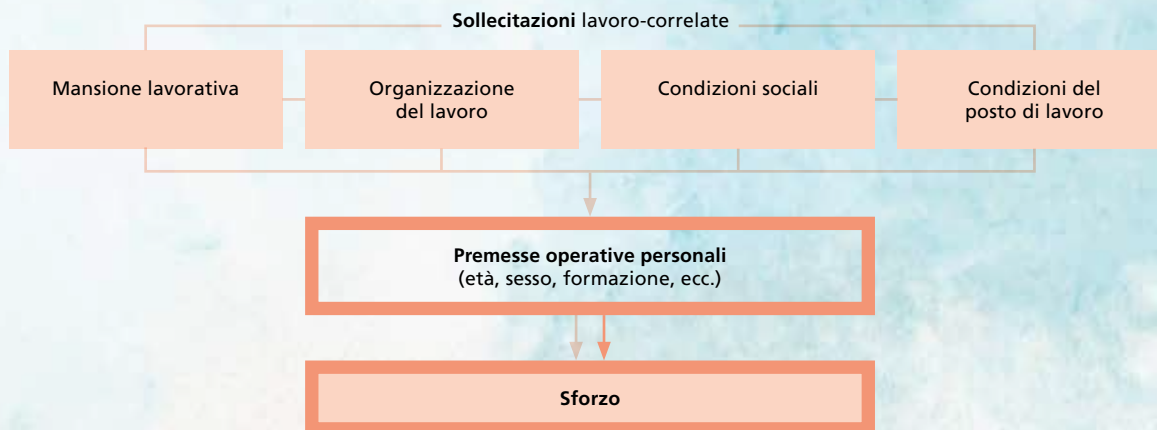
**Sollecitazioni** lavoro-correlate

Mansione lavorativa

Organizzazione del lavoro

Condizioni sociali

Condizioni del posto di lavoro

**Premesse operative personali**
(età, sesso, formazione, ecc.)

**Sforzo**